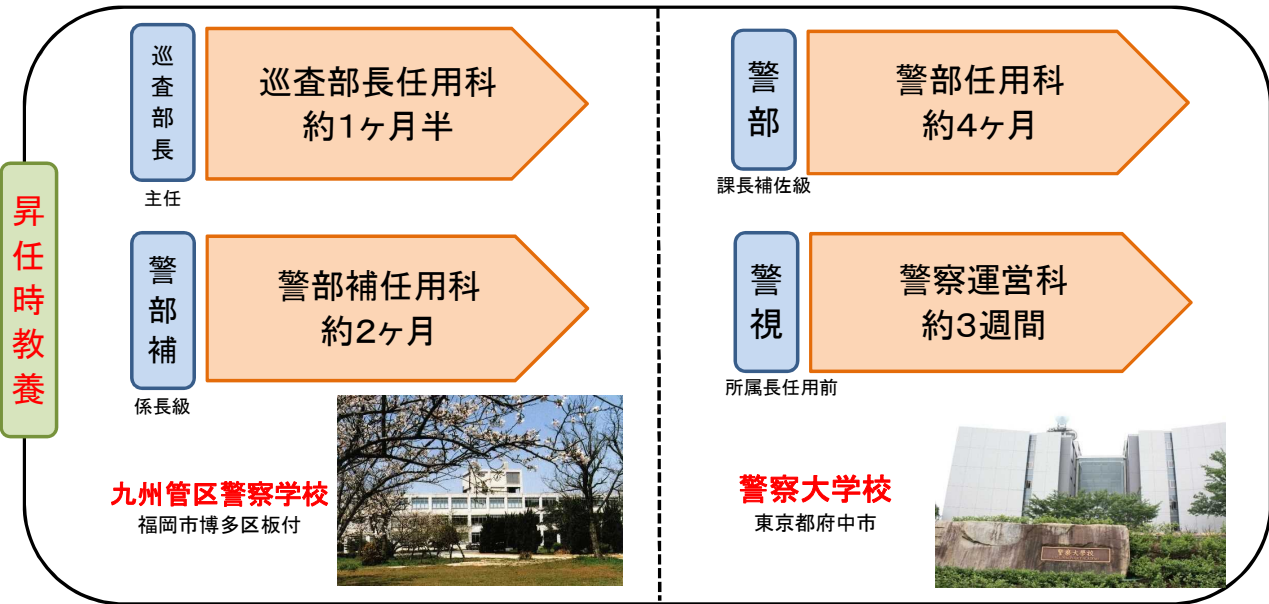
昇任時教養

巡査部長

主任

巡査部長任用科
約1ヶ月半

警部補

係長級

警部補任用科
約2ヶ月

九州管区警察学校
福岡市博多区板付

警部

課長補佐級

警部任用科
約4ヶ月

警視

所属長任用前

警察運営科
約3週間

警察大学校
東京都府中市

警察大学校